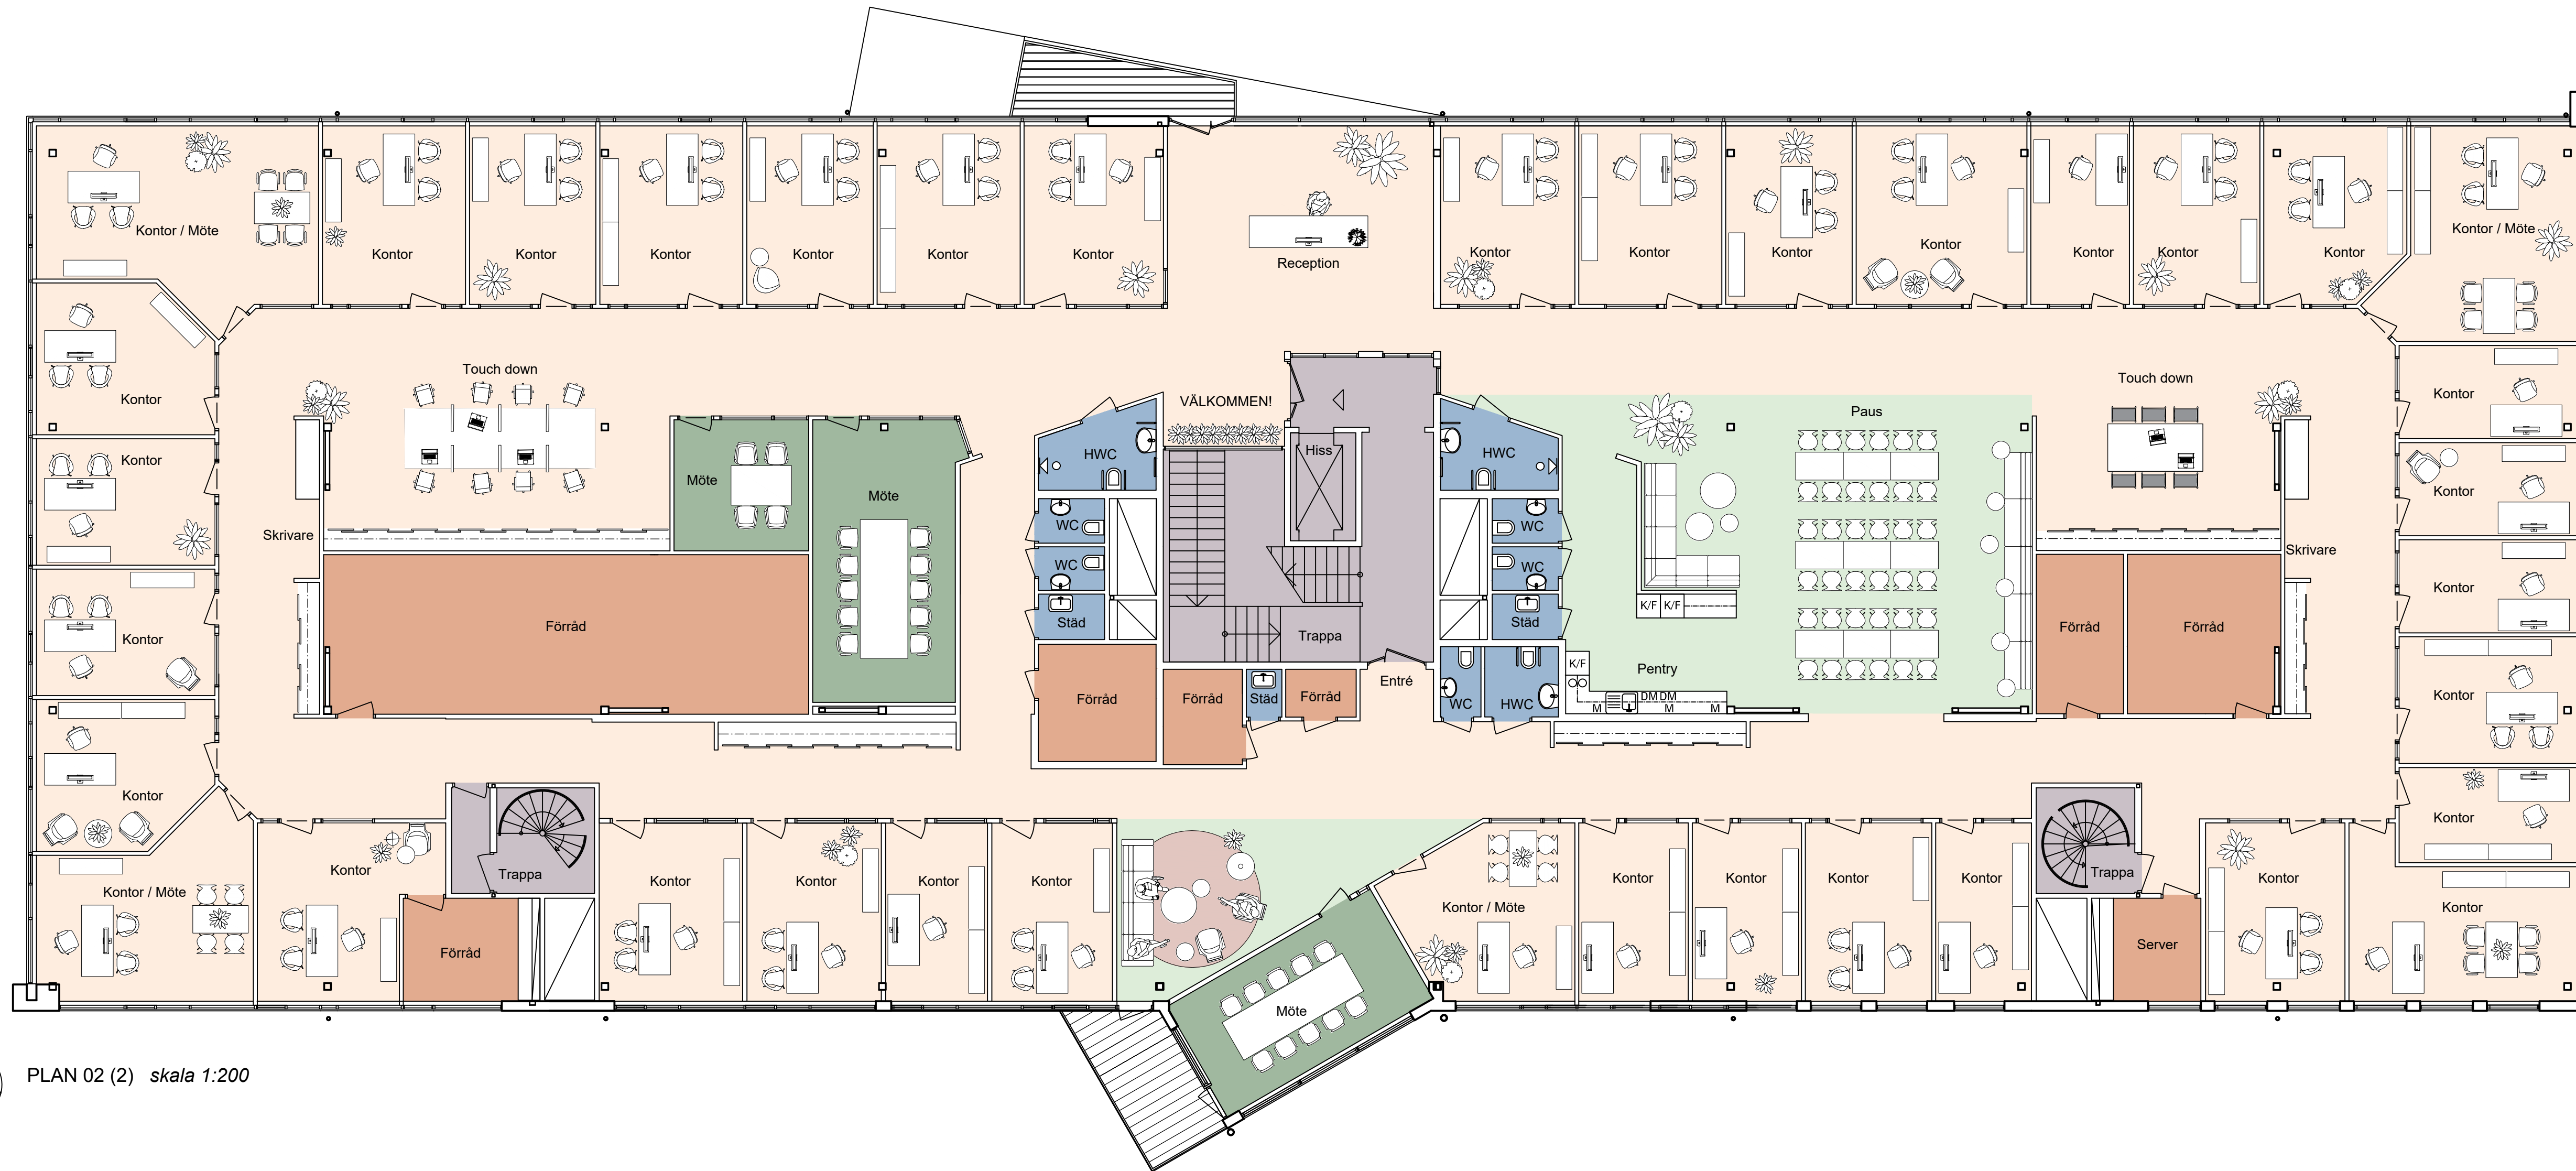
Kontor / Möte
Kontor
Kontor
Kontor
Kontor
Kontor
Kontor
Reception
Kontor
Kontor
Kontor
Kontor
Kontor
Kontor
Kontor
Kontor / Möte

Kontor
Touch down
VÄLKOMMEN!
Touch down
Kontor
Kontor
HWC
Hiss
HWC
Paus
Möte
Möte
Kontor
Skrivare
WC
WC
Skrivare
WC
WC
Kontor
Kontor
Förråd
Städ
Trappa
Städ
Förråd
Förråd
K/F K/F
K/F
Pentry
Kontor
Förråd
Förråd
Städ
Förråd
Entré
WC
HWC
DM DM
M
M
M
Kontor
Kontor

Kontor
Trappa
Kontor
Kontor
Kontor
Kontor
Kontor / Möte
Kontor
Kontor
Kontor
Kontor
Trappa
Kontor
Kontor / Möte
Förråd
Server
Kontor
Möte

PLAN 02 (2) skala 1:200